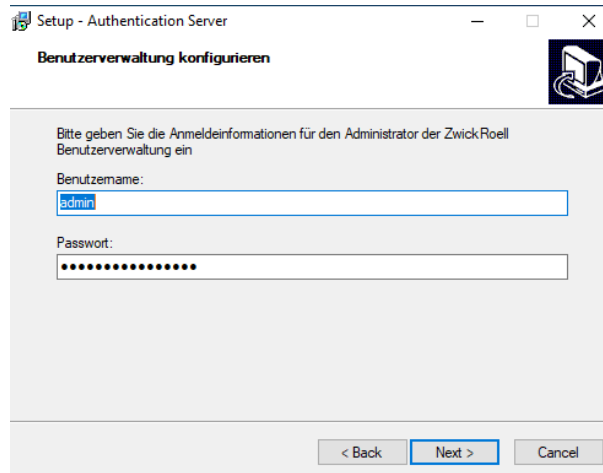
Setup - Authentication Server

Benutzerverwaltung konfigurieren

Bitte geben Sie die Anmeldeinformationen für den Administrator der ZwickRoell Benutzerverwaltung ein

Benutzername:

admin

Passwort:

••••••••••••••••

< Back

Next >

Cancel